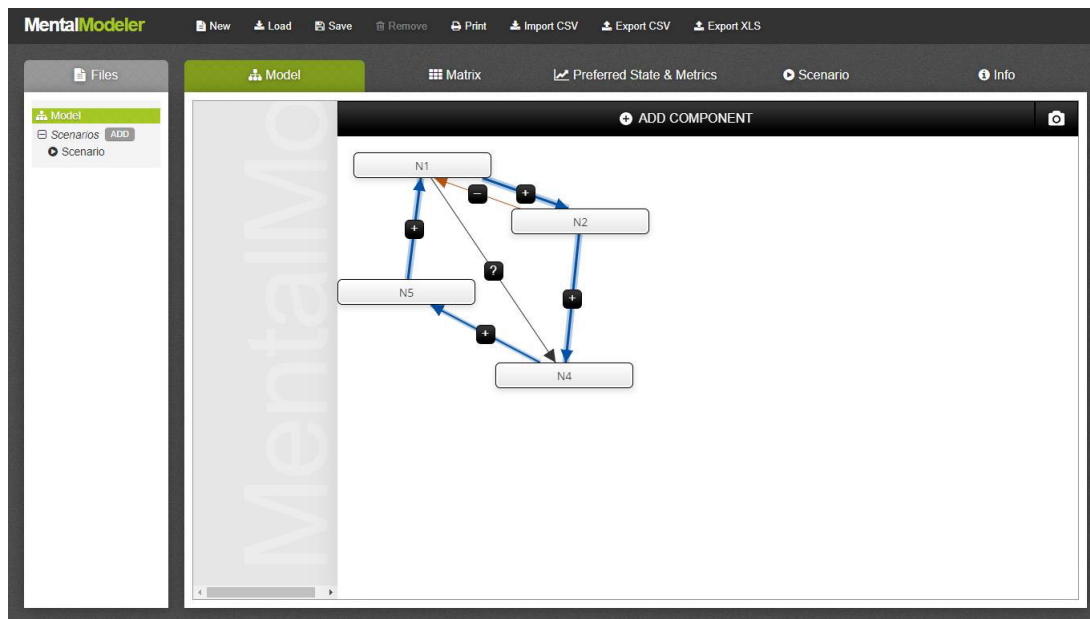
MentalModeler New Load Save Remove Print Import CSV Export CSV Export XLS

Files

Model

Matrix

Preferred State & Metrics

Scenario

Info

Model
Scenarios ADD
Scenario

ADD COMPONENT

MentalMo

N1
−
+
N2
+
?
+
N5
+
N4